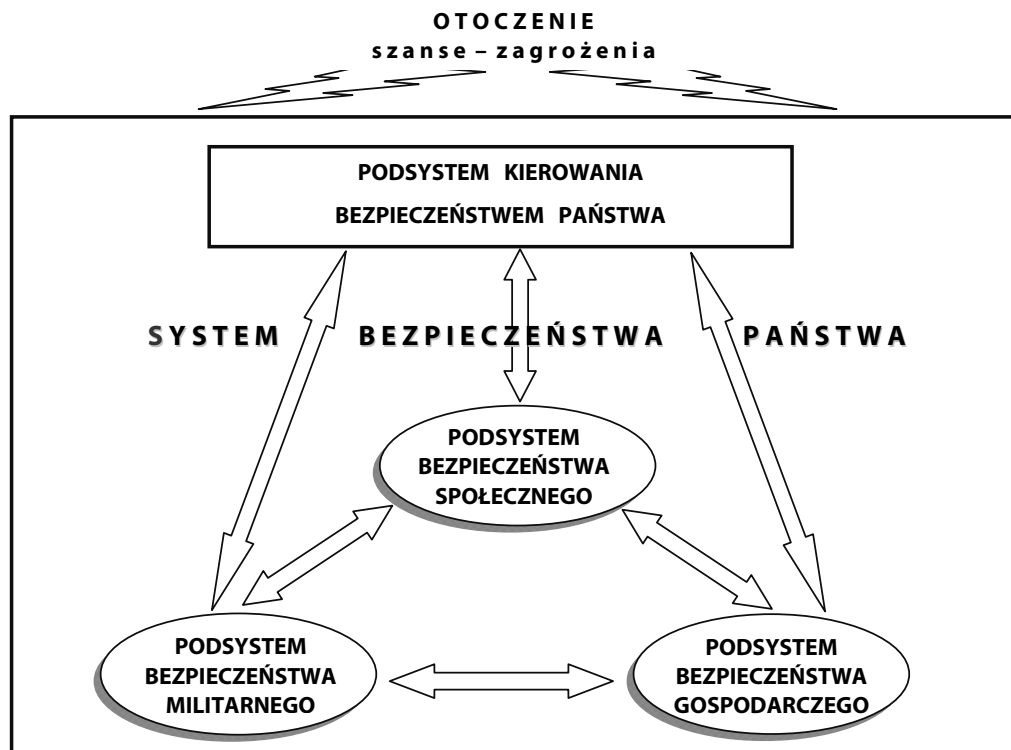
OTOCZENIE
szanse – zagrożenia

PODSYSTEM KIEROWANIA
BEZPIECZEŃSTWEM PAŃSTWA

SYSTEM BEZPIECZEŃSTWA PAŃSTWA

PODSYSTEM
BEZPIECZEŃSTWA
SPOŁECZNEGO

PODSYSTEM
BEZPIECZEŃSTWA
MILITARNEGO

PODSYSTEM
BEZPIECZEŃSTWA
GOSPODARCZEGO